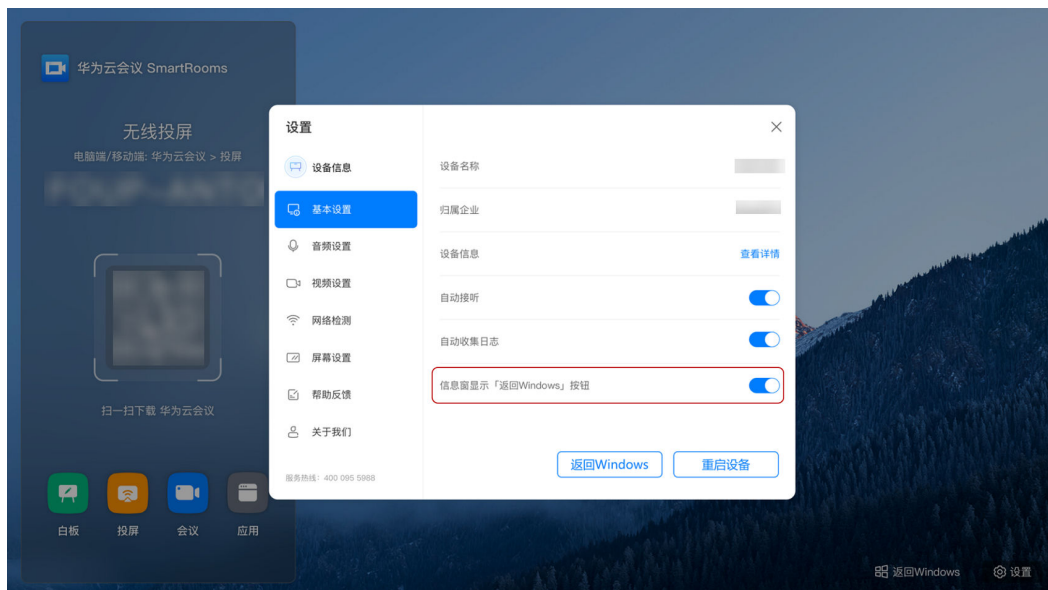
华为云会议 SmartRooms

无线投屏
电脑端/移动端: 华为云会议 > 投屏
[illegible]

扫一扫下载 华为云会议

白板
投屏
会议
应用

设置

设备信息
基本设置
音频设置
视频设置
网络检测
屏幕设置
帮助反馈
关于我们

服务热线: 400 095 5988

设备名称
归属企业
设备信息 查看详情
自动接听
自动收集日志
信息窗显示「返回Windows」按钮

返回Windows
重启设备

返回Windows
设置